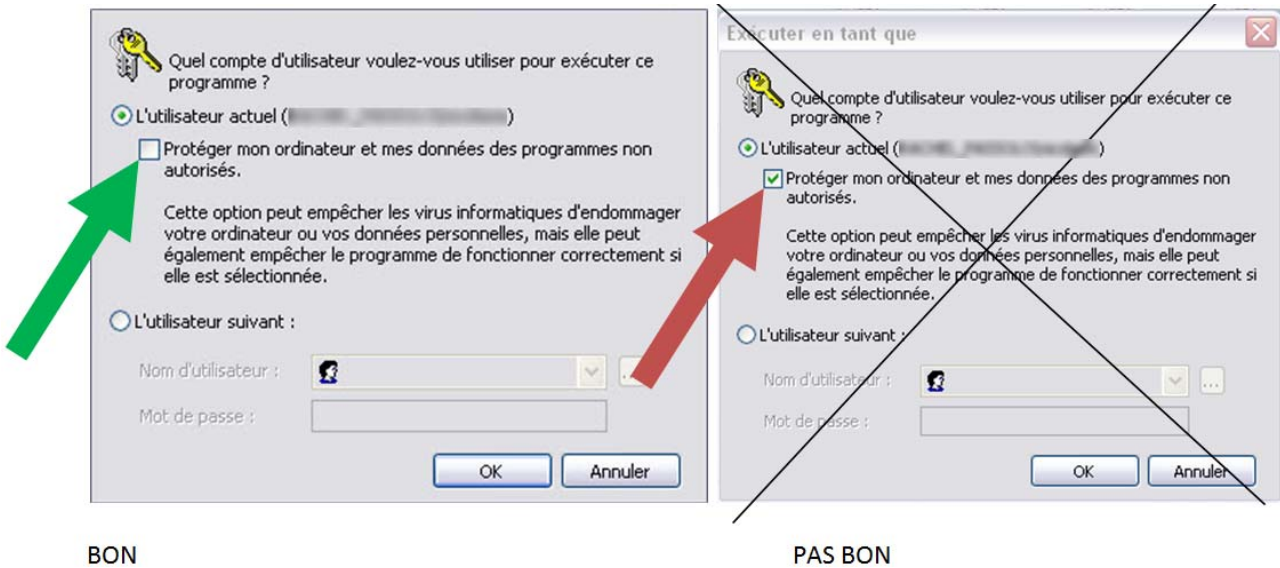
Quel compte d'utilisateur voulez-vous utiliser pour exécuter ce programme ?

L'utilisateur actuel ([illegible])

Protéger mon ordinateur et mes données des programmes non autorisés.

Cette option peut empêcher les virus informatiques d'endommager votre ordinateur ou vos données personnelles, mais elle peut également empêcher le programme de fonctionner correctement si elle est sélectionnée.

L'utilisateur suivant :

Nom d'utilisateur :

Mot de passe :

OK

Annuler

Exécuter en tant que

Quel compte d'utilisateur voulez-vous utiliser pour exécuter ce programme ?

L'utilisateur actuel ([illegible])

Protéger mon ordinateur et mes données des programmes non autorisés.

Cette option peut empêcher les virus informatiques d'endommager votre ordinateur ou vos données personnelles, mais elle peut également empêcher le programme de fonctionner correctement si elle est sélectionnée.

L'utilisateur suivant :

Nom d'utilisateur :

Mot de passe :

OK

Annuler

BON

PAS BON